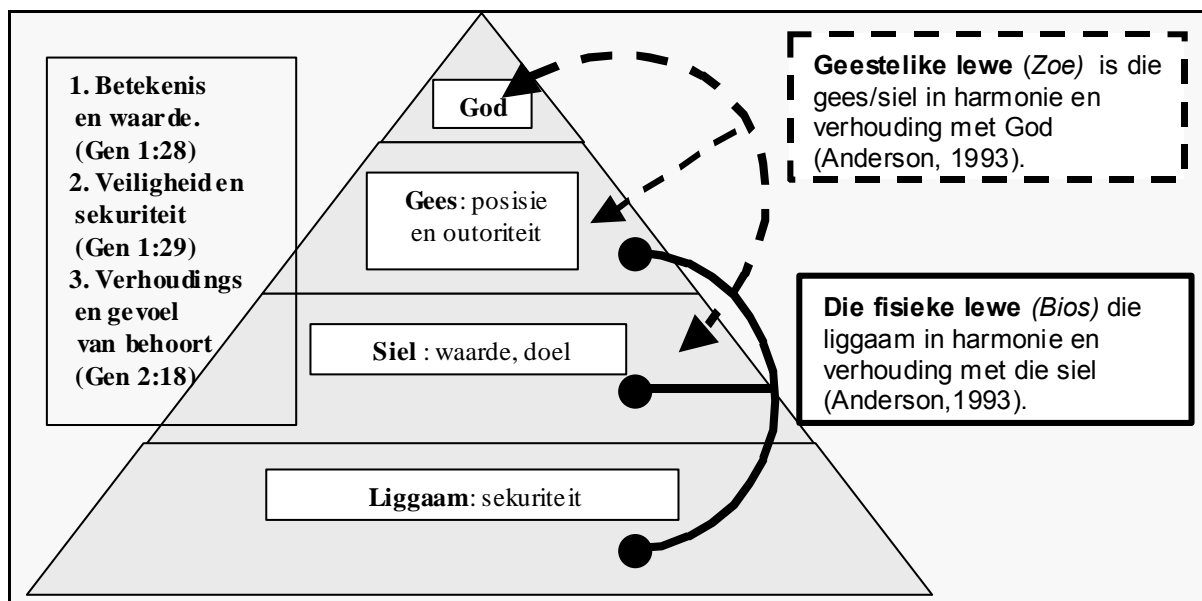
1. Betekenis en waarde. (Gen 1:28)
2. Veiligheid en sekuriteit (Gen 1:29)
3. Verhoudings en gevoel van behoort (Gen 2:18)

God

Gees: posisie en outoriteit

Siel : waarde, doel

Liggaam: sekuriteit

**Geestelike lewe** (*Zoe)* is die gees/siel in harmonie en verhouding met God (Anderson, 1993).

**Die fisieke lewe** *(Bios)* die liggaam in harmonie en verhouding met die siel (Anderson,1993).